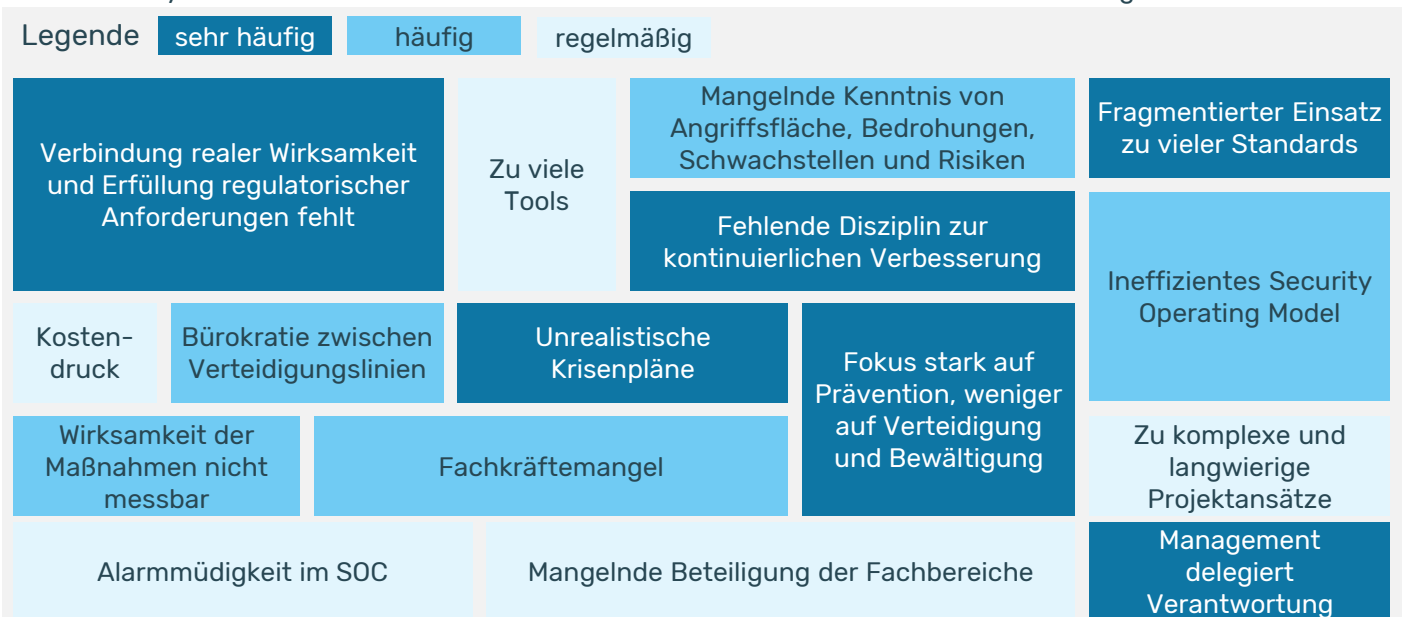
Legende sehr häufig häufig regelmäßig

Verbindung realer Wirksamkeit und Erfüllung regulatorischer Anforderungen fehlt

Zu viele Tools

Mangelnde Kenntnis von Angriffsfläche, Bedrohungen, Schwachstellen und Risiken

Fragmentierter Einsatz zu vieler Standards

Fehlende Disziplin zur kontinuierlichen Verbesserung

Ineffizientes Security Operating Model

Kostendruck

Bürokratie zwischen Verteidigungslinien

Unrealistische Krisenpläne

Fokus stark auf Prävention, weniger auf Verteidigung und Bewältigung

Wirksamkeit der Maßnahmen nicht messbar

Fachkräftemangel

Zu komplexe und langwierige Projektansätze

Alarmmüdigkeit im SOC

Mangelnde Beteiligung der Fachbereiche

Management delegiert Verantwortung